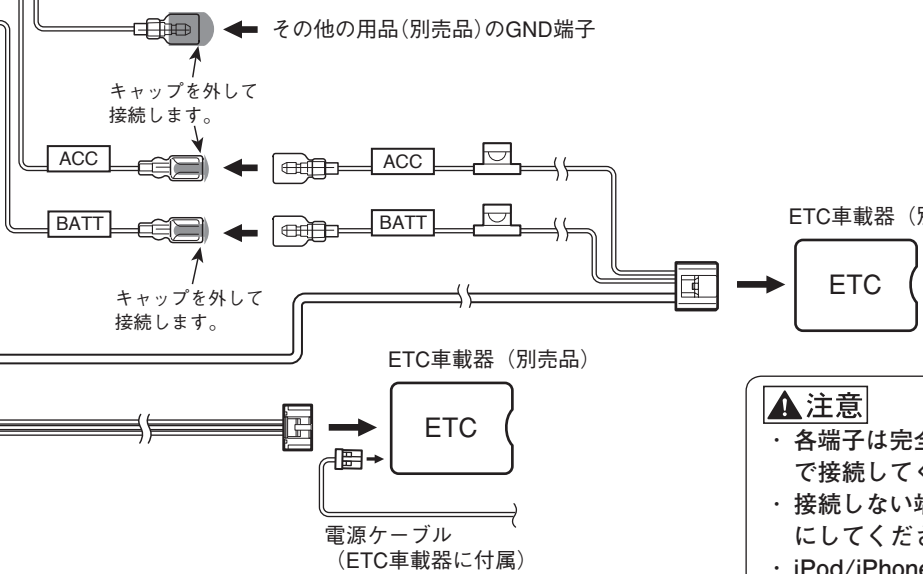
その他の用品(別売品)のGND端子

キャップを外して
接続します。

ACC

ACC

BATT

BATT

キャップを外して
接続します。

ETC車載器（別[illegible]

ETC

ETC車載器（別売品）

ETC

電源ケーブル
（ETC車載器に付属）

⚠注意
・ 各端子は完全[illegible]
で接続してく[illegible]
・ 接続しない端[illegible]
にしてくださ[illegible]
・ iPod/iPhone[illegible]